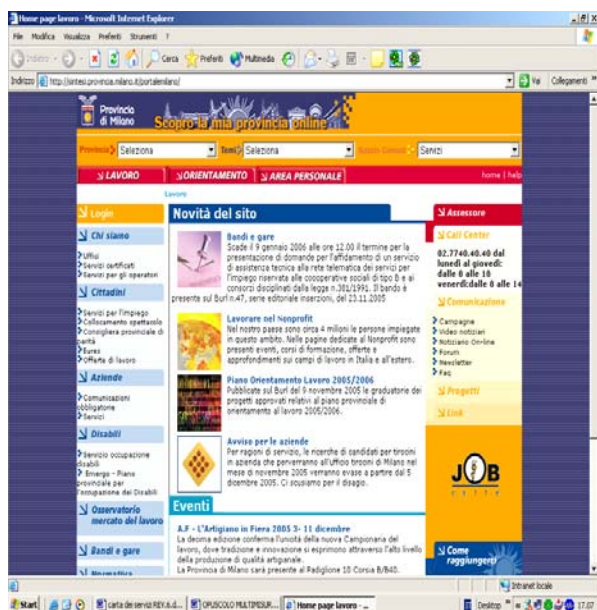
Home page lavoro - Microsoft Internet Explorer

File Modifica Visualizza Preferiti Strumenti ?

Indietro Cerca Preferiti Multimedia

Indirizzo http://sintesi.provincia.milano.it/portalemilano/

Vai Collegamenti

Provincia di Milano

Scopro la mia provincia online

Provincia Seleziona Temi Seleziona Servizi

LAVORO ORIENTAMENTO AREA PERSONALE

home | help

Lavoro

Login

Chi siamo

Uffici
Servizi certificati
Servizi per gli operatori

Cittadini

Servizi per l'impiego
Collocamento spettacolo
Consigliera provinciale di parità
Eures
Offerte di lavoro

Aziende

Comunicazioni obbligatorie
Servizi

Disabili

Servizio occupazione disabili
Emergo - Piano provinciale per l'occupazione dei Disabili

Osservatorio mercato del lavoro

Bandi e gare

Normativa

Novità del sito

Bandi e gare
Scade il 9 gennaio 2006 alle ore 12.00 il termine per la presentazione di domande per l'affidamento di un servizio di assistenza tecnica alla rete telematica dei servizi per l'impiego riservata alle cooperative sociali di tipo B e ai consorzi disciplinati dalla legge n.381/1991. Il bando è presente sul Burl n.47, serie editoriale inserzioni, del 23.11.2005

Lavorare nel Nonprofit
Nel nostro paese sono circa 4 milioni le persone impiegate in questo ambito. Nelle pagine dedicate al Nonprofit sono presenti eventi, corsi di formazione, offerte e approfondimenti sui campi di lavoro in Italia e all'estero.

Piano Orientamento Lavoro 2005/2006
Pubblicate sul Burl del 9 novembre 2005 le graduatorie dei progetti approvati relativi al piano provinciale di orientamento al lavoro 2005/2006.

Avviso per le aziende
Per ragioni di servizio, le ricerche di candidati per tirocini in azienda che perverranno all'Ufficio tirocini di Milano nel mese di novembre 2005 verranno evase a partire dal 5 dicembre 2005. Ci scusiamo per il disagio.

Eventi

A.F - L'Artigiano in Fiera 2005 3- 11 dicembre
La decima edizione conferma l'unicità della nuova Campionaria del lavoro, dove tradizione e innovazione si esprimono attraverso l'alto livello della produzione di qualità artigianale.
La Provincia di Milano sarà presente al Padiglione 10 Corsia B/B40.

Assessore

Call Center

02.7740.40.40 dal lunedì al giovedì: dalle 8 alle 18 venerdì:dalle 8 alle 14

Comunicazione

Campagne
Video notiziari
Notiziario On-line
Forum
Newsletter
Faq

Progetti

Link

JOB

Come raggiungerci

Intranet locale

Start | carta dei servizi REV.6.d... | OPUSCOLO MULTIMEDI... | Home page lavoro - ...

Desktop 17.07